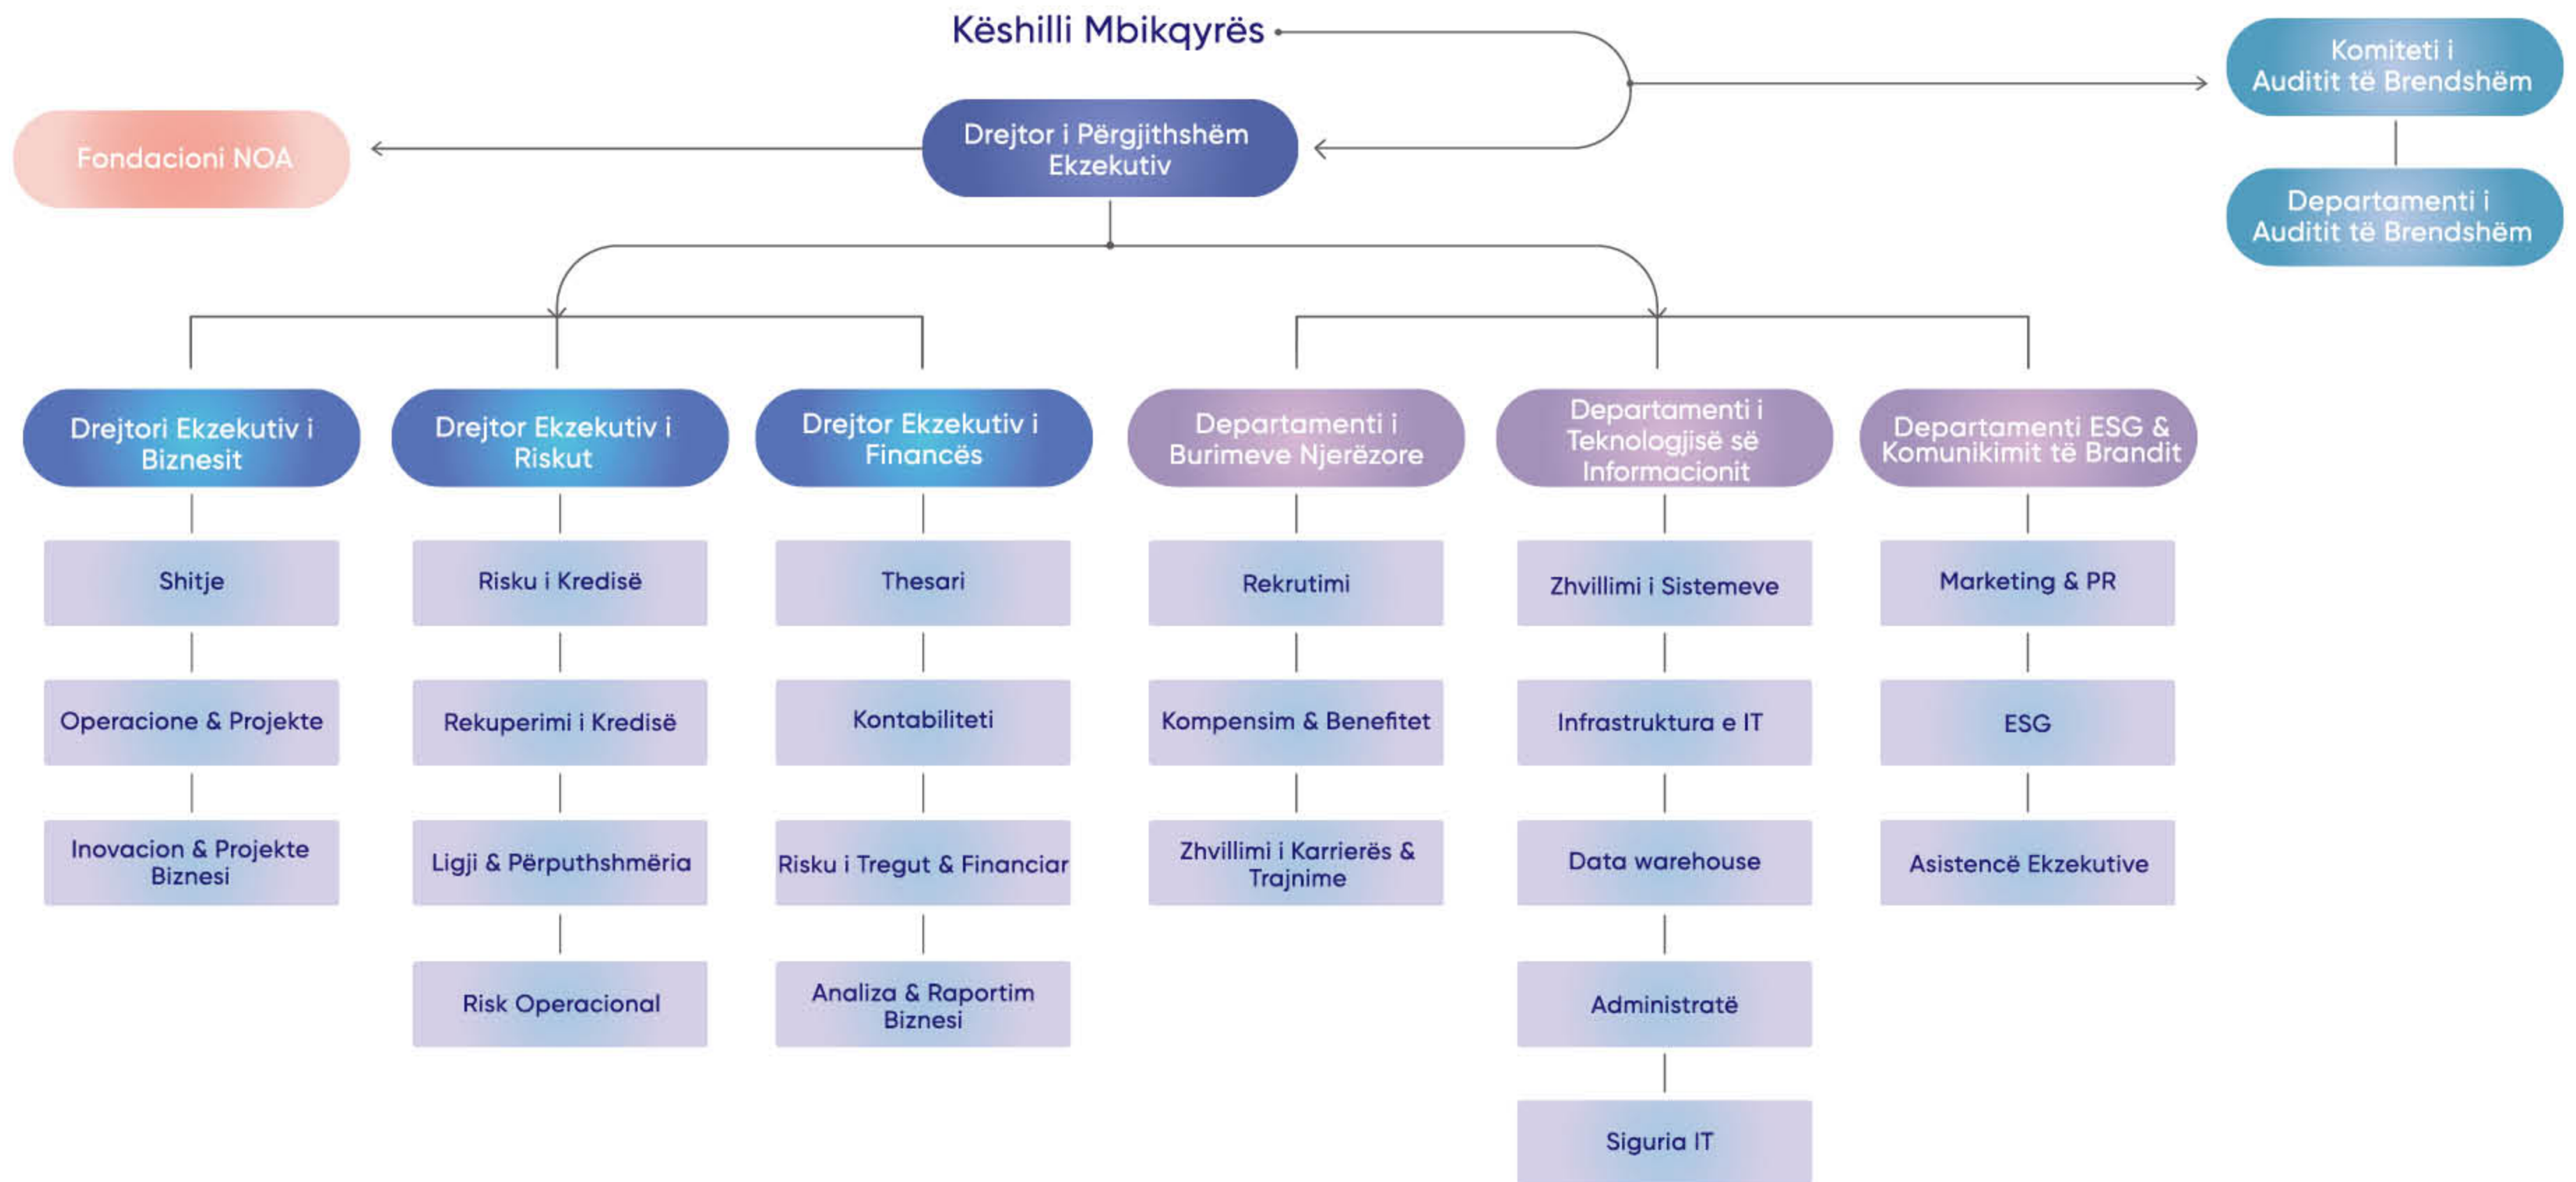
Këshilli Mbikqyrës

Komiteti i Auditit të Brendshëm

Departamenti i Auditit të Brendshëm

Fondacioni NOA

Drejtor i Përgjithshëm Ekzekutiv

Drejtori Ekzekutiv i Biznesit

Shitje

Operacione & Projekte

Inovacion & Projekte Biznesi

Drejtor Ekzekutiv i Riskut

Risku i Kredisë

Rekuperimi i Kredisë

Ligji & Përputhshmëria

Risk Operacional

Drejtor Ekzekutiv i Financës

Thesari

Kontabiliteti

Risku i Tregut & Financiar

Analiza & Raportim Biznesi

Departamenti i Burimeve Njerëzore

Rekrutimi

Kompensim & Benefitet

Zhvillimi i Karrierës & Trajnime

Departamenti i Teknologjisë së Informacionit

Zhvillimi i Sistemeve

Infrastruktura e IT

Data warehouse

Administratë

Siguria IT

Departamenti ESG & Komunikimit të Brandit

Marketing & PR

ESG

Asistencë Ekzekutive